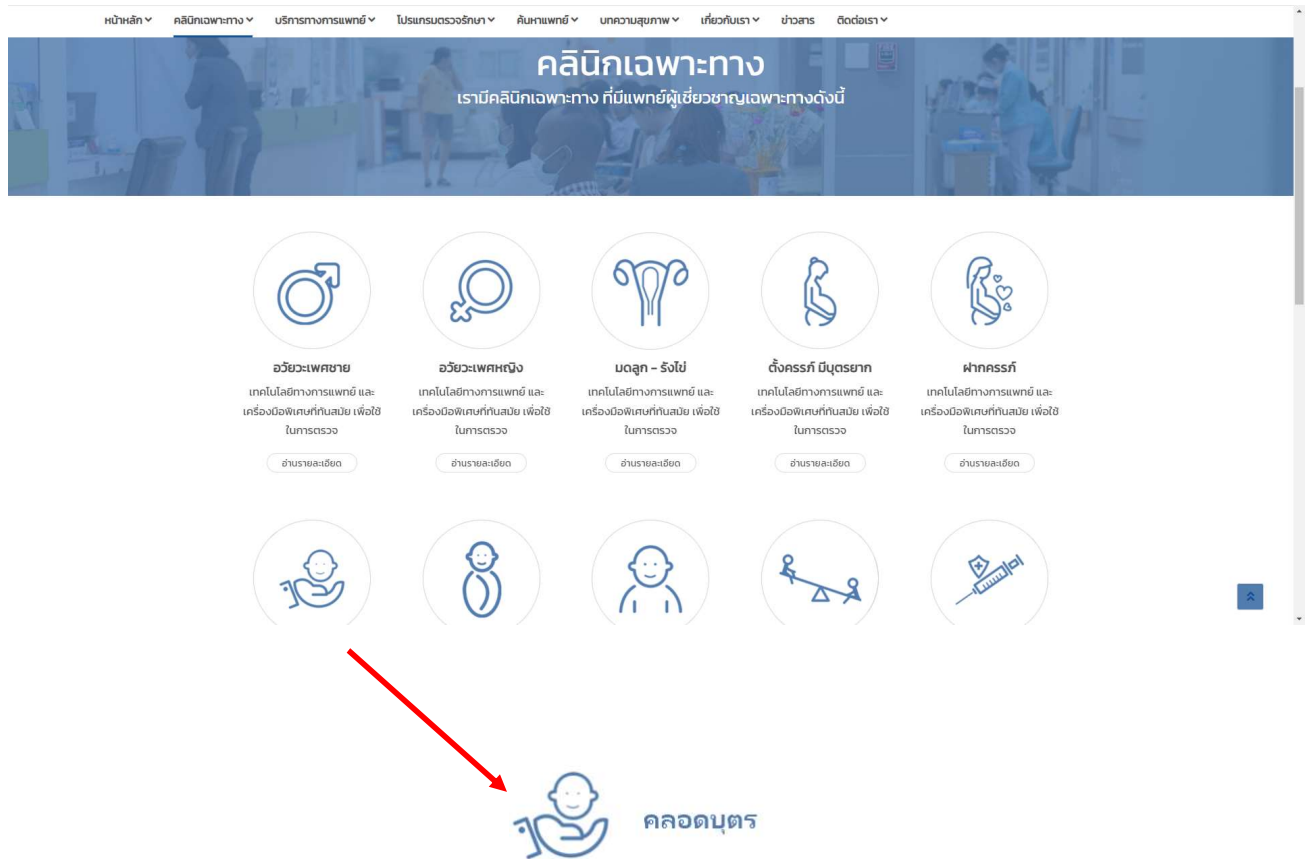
หน้าหลัก คลินิกเฉพาะทาง บริการทางการแพทย์ โปรแกรมตรวจรักษา ค้นหาแพทย์ บทความสุขภาพ เกี่ยวกับเรา ข่าวสาร ติดต่อเรา

คลินิกเฉพาะทาง
เรามีคลินิกเฉพาะทาง ที่มีแพทย์ผู้เชี่ยวชาญเฉพาะทางดังนี้

อวัยวะเพศชาย
เทคโนโลยีทางการแพทย์ และเครื่องมือพิเศษที่ทันสมัย เพื่อใช้ในการตรวจ
อ่านรายละเอียด

อวัยวะเพศหญิง
เทคโนโลยีทางการแพทย์ และเครื่องมือพิเศษที่ทันสมัย เพื่อใช้ในการตรวจ
อ่านรายละเอียด

มดลูก - รังไข่
เทคโนโลยีทางการแพทย์ และเครื่องมือพิเศษที่ทันสมัย เพื่อใช้ในการตรวจ
อ่านรายละเอียด

ตั้งครรภ์ มีบุตรยาก
เทคโนโลยีทางการแพทย์ และเครื่องมือพิเศษที่ทันสมัย เพื่อใช้ในการตรวจ
อ่านรายละเอียด

ฝากครรภ์
เทคโนโลยีทางการแพทย์ และเครื่องมือพิเศษที่ทันสมัย เพื่อใช้ในการตรวจ
อ่านรายละเอียด

คลอดบุตร